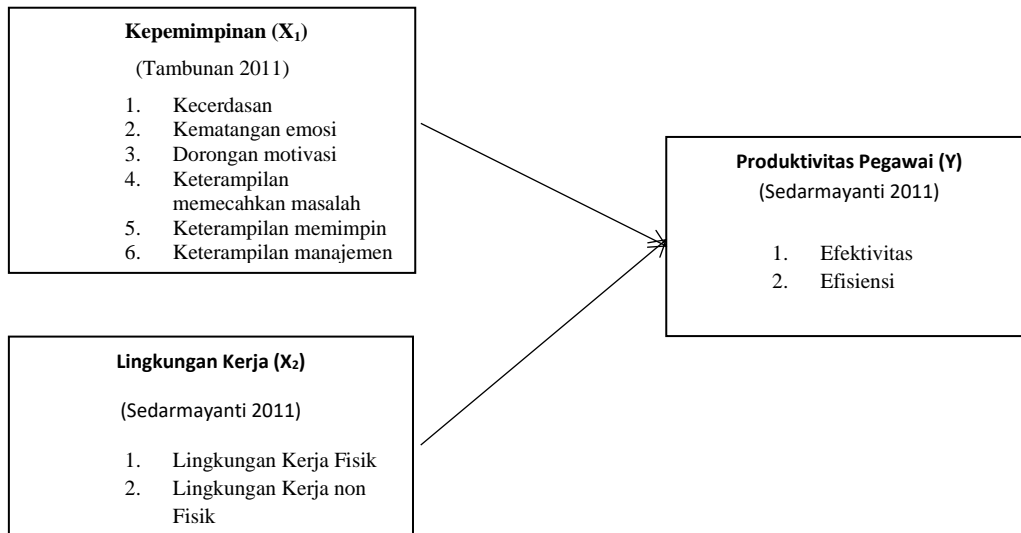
**Kepemimpinan ($X_1$)**

(Tambunan 2011)

1. Kecerdasan
2. Kematangan emosi
3. Dorongan motivasi
4. Keterampilan memecahkan masalah
5. Keterampilan memimpin
6. Keterampilan manajemen

**Lingkungan Kerja ($X_2$)**

(Sedarmayanti 2011)

1. Lingkungan Kerja Fisik
2. Lingkungan Kerja non Fisik

**Produktivitas Pegawai (Y)**

(Sedarmayanti 2011)

1. Efektivitas
2. Efisiensi